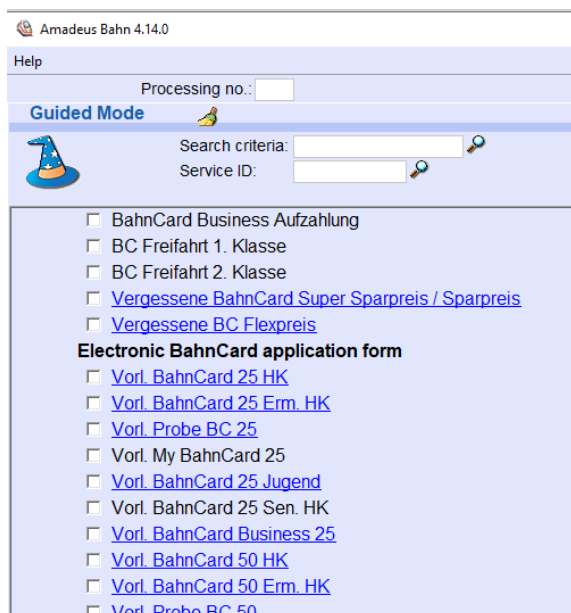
Amadeus Bahn 4.14.0

Help

Processing no.:

Guided Mode

Search criteria:

Service ID:

BahnCard Business Aufzahlung
BC Freifahrt 1. Klasse
BC Freifahrt 2. Klasse
Vergessene BahnCard Super Sparpreis / Sparpreis
Vergessene BC Flexpreis

Electronic BahnCard application form

Vorl. BahnCard 25 HK
Vorl. BahnCard 25 Erm. HK
Vorl. Probe BC 25
Vorl. My BahnCard 25
Vorl. BahnCard 25 Jugend
Vorl. BahnCard 25 Sen. HK
Vorl. BahnCard Business 25
Vorl. BahnCard 50 HK
Vorl. BahnCard 50 Erm. HK
Vorl. Probe BC 50